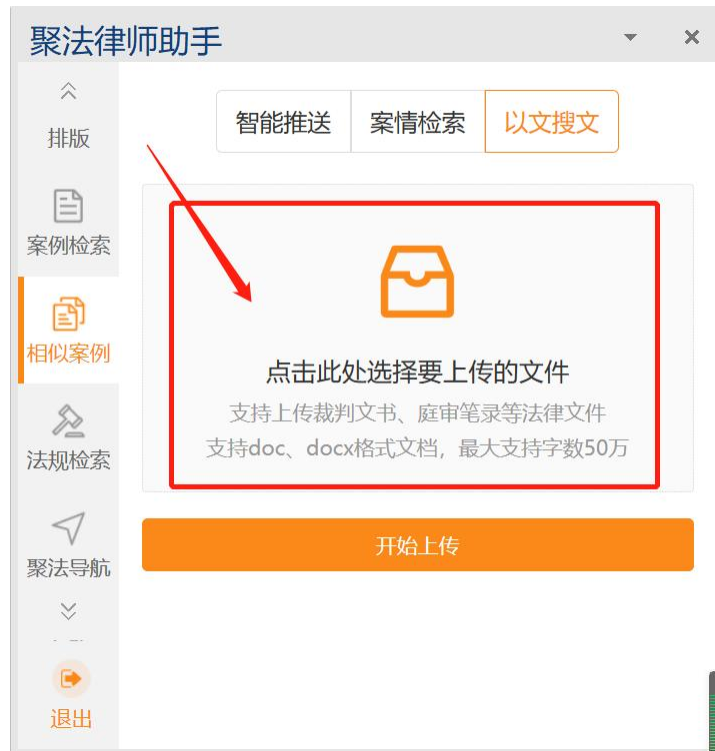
聚法律师助手

排版
案例检索
相似案例
法规检索
聚法导航
退出

智能推送 | 案情检索 | 以文搜文

点击此处选择要上传的文件
支持上传裁判文书、庭审笔录等法律文件
支持doc、docx格式文档，最大支持字数50万

开始上传